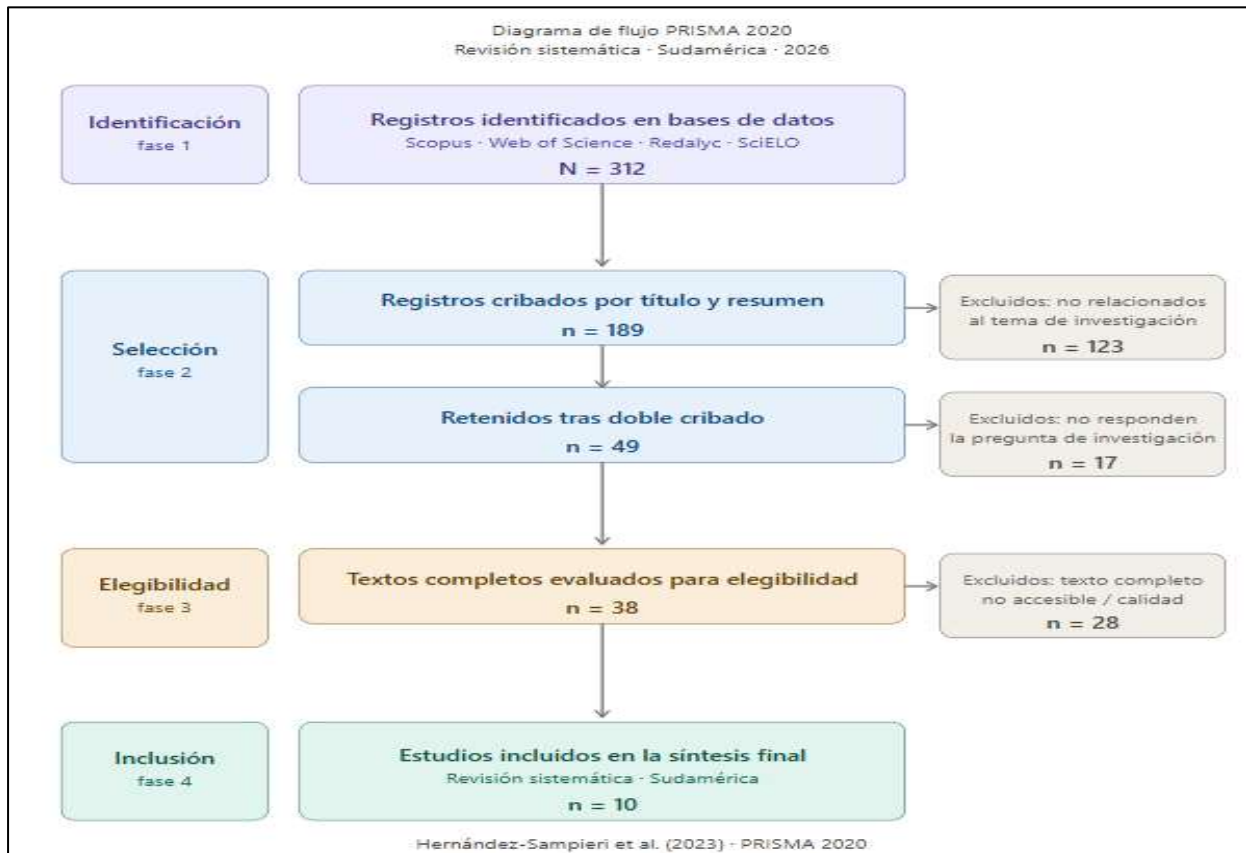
Diagrama de flujo PRISMA 2020
Revisión sistemática · Sudamérica · 2026

Identificación
fase 1

Registros identificados en bases de datos
Scopus · Web of Science · Redalyc · SciELO
N = 312

Selección
fase 2

Registros cribados por título y resumen
n = 189

Excluidos: no relacionados al tema de investigación
n = 123

Retenidos tras doble cribado
n = 49

Excluidos: no responden la pregunta de investigación
n = 17

Elegibilidad
fase 3

Textos completos evaluados para elegibilidad
n = 38

Excluidos: texto completo no accesible / calidad
n = 28

Inclusión
fase 4

Estudios incluidos en la síntesis final
Revisión sistemática · Sudamérica
n = 10

Hernández-Sampieri et al. (2023) · PRISMA 2020